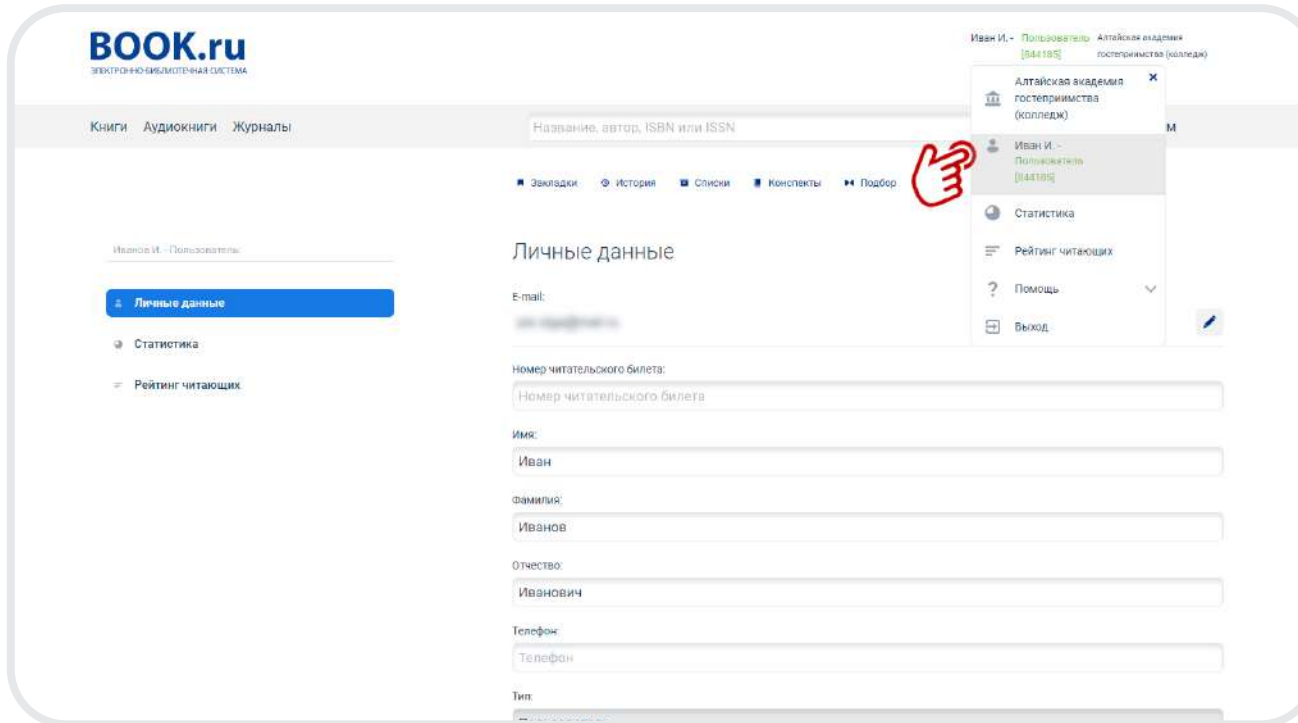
BOOK.ru
ЭЛЕКТРОННО-БИБЛИОТЕЧНАЯ СИСТЕМА

Иван И. - Пользователь [844185] Алтайская академия гостеприимства (колледж)

Книги Аудиокниги Журналы

Название, автор, ISBN или ISSN

М

Закладки История Списки Конспекты Подбор

Алтайская академия гостеприимства (колледж)
×
Иван И. - Пользователь [844185]
Статистика
Рейтинг читающих
Помощь
Выход

Иванов И. - Пользователь

Личные данные
Статистика
Рейтинг читающих

Личные данные

E-mail:
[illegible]

Номер читательского билета:
Номер читательского билета

Имя:
Иван

Фамилия:
Иванов

Отчество:
Иванович

Телефон:
Телефон

Тип:
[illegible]